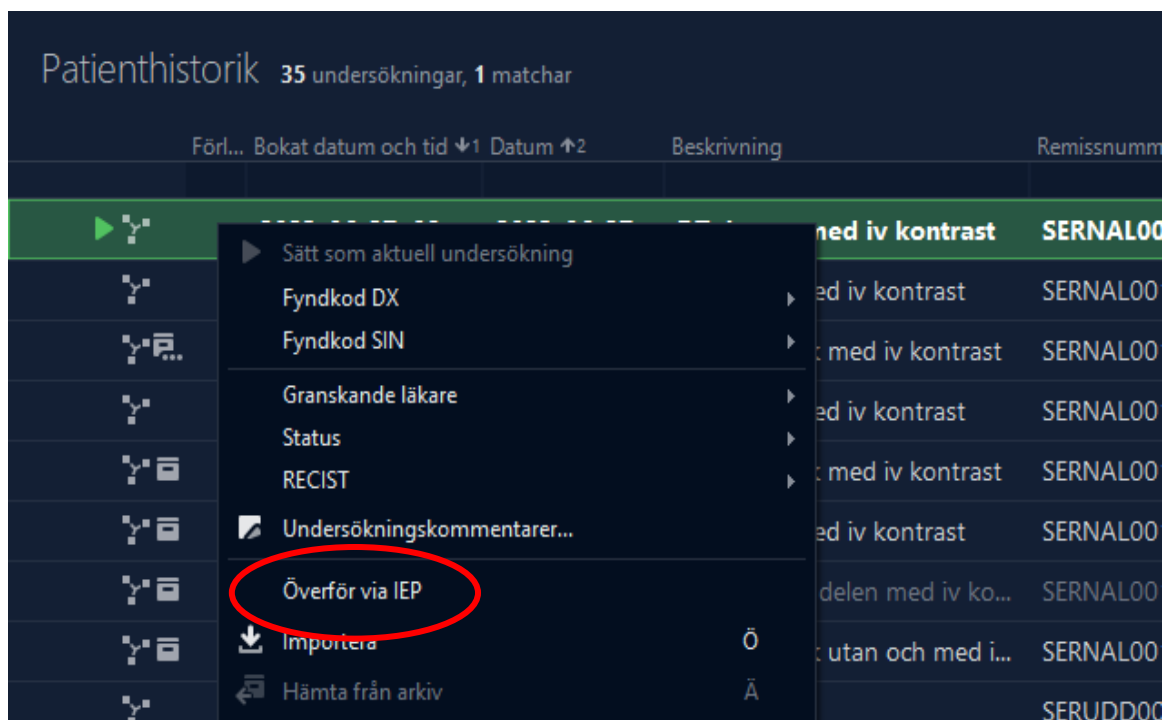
Patienthistorik 35 undersökningar, 1 matchar

| Förl... | Bokat datum och tid ↓1 | Datum ↑2 | Beskrivning | Remissnumm |
|---|---|---|---|---|
| | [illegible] | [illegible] | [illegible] ned iv kontrast | SERNAL00 |
| | | | ed iv kontrast | SERNAL00 |
| | | | med iv kontrast | SERNAL00 |
| | | | ed iv kontrast | SERNAL00 |
| | | | med iv kontrast | SERNAL00 |
| | | | ed iv kontrast | SERNAL00 |
| | | | delen med iv ko... | SERNAL00 |
| | | | utan och med i... | SERNAL00 |
| | | | | SERUDD00 |

Sätt som aktuell undersökning
Fyndkod DX
Fyndkod SIN
Granskande läkare
Status
RECIST
Undersökningskommentarer...
Överför via IEP
Importera Ö
Hämta från arkiv Ä